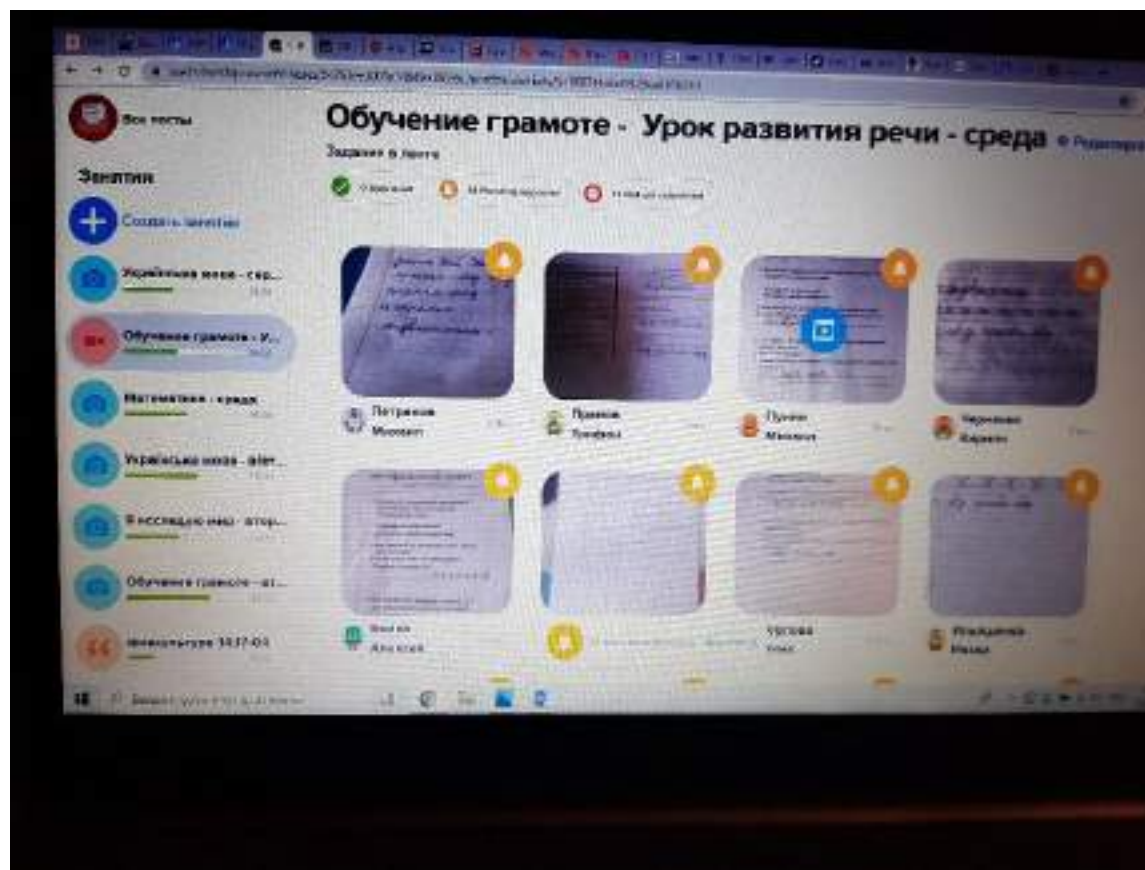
Все посты

Занятия

Создать занятие

Українська мова - сер...

Обучение грамоте - У...

Математика - среда

Українська мова - вівт...

Я досліджую світ - втор...

Обучение грамоте - вт...

Физкультура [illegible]

Обучение грамоте - Урок развития речи - среда

Задание в ленте

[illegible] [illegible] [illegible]

Петряков Михаил

Прамов Тимофей

Пунин Михаил

Черников Кирилл

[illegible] Анастасия

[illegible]

Усова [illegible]

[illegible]